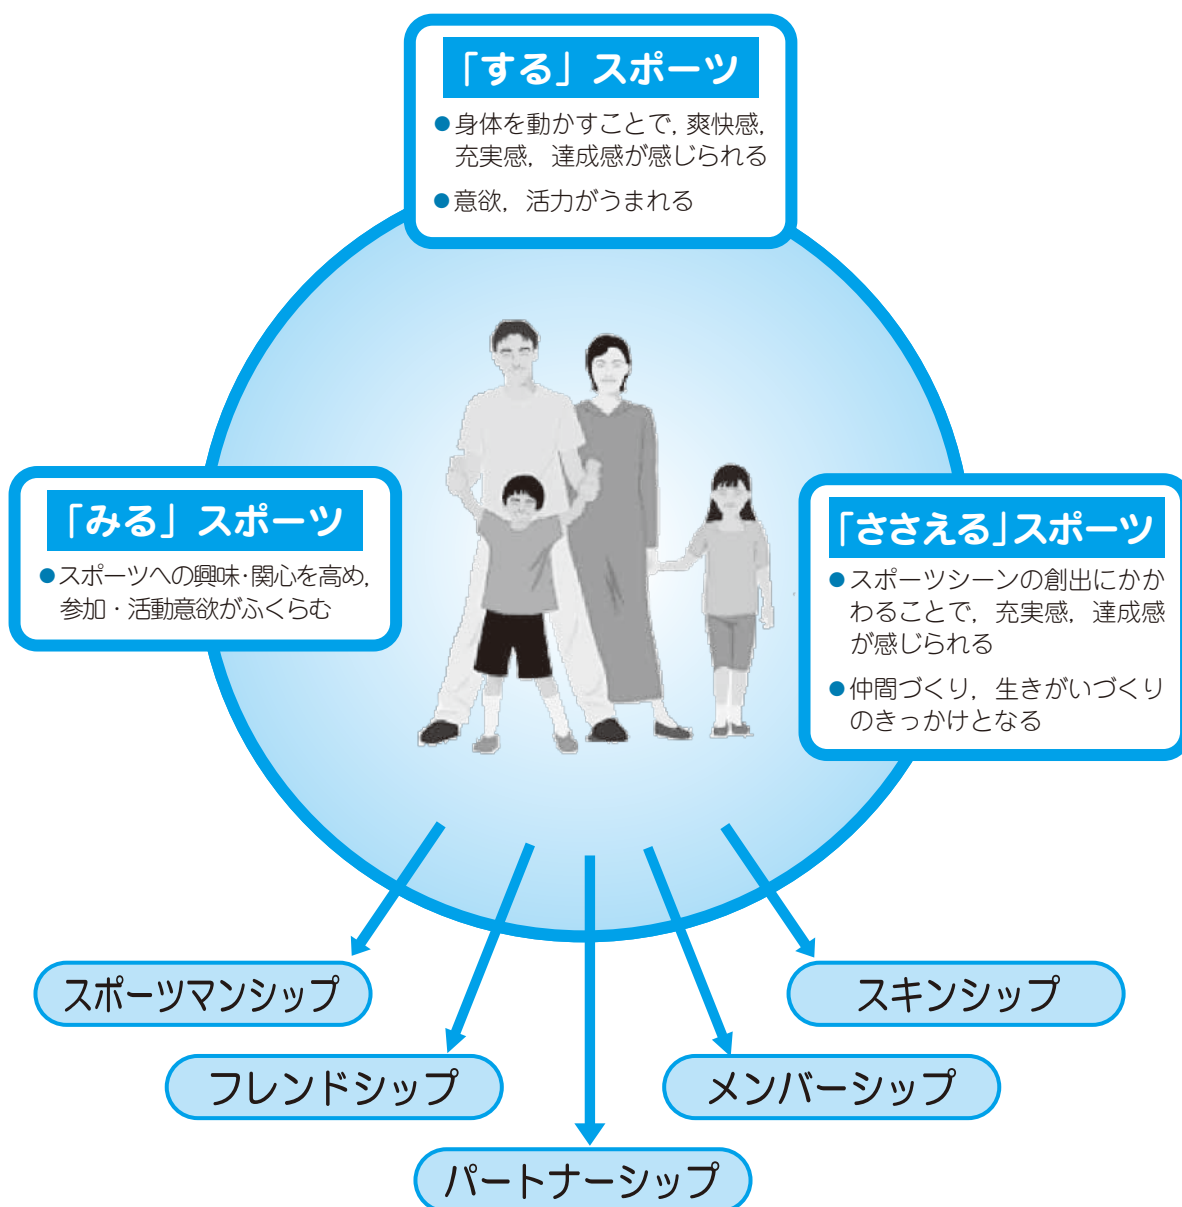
「する」スポーツ

●身体を動かすことで，爽快感，充実感，達成感が感じられる

●意欲，活力がうまれる

「みる」スポーツ

●スポーツへの興味·関心を高め，参加・活動意欲がふくらむ

「ささえる」スポーツ

●スポーツシーンの創出にかかわることで，充実感，達成感が感じられる

●仲間づくり，生きがいづくりのきっかけとなる

スポーツマンシップ

スキンシップ

フレンドシップ

メンバーシップ

パートナーシップ